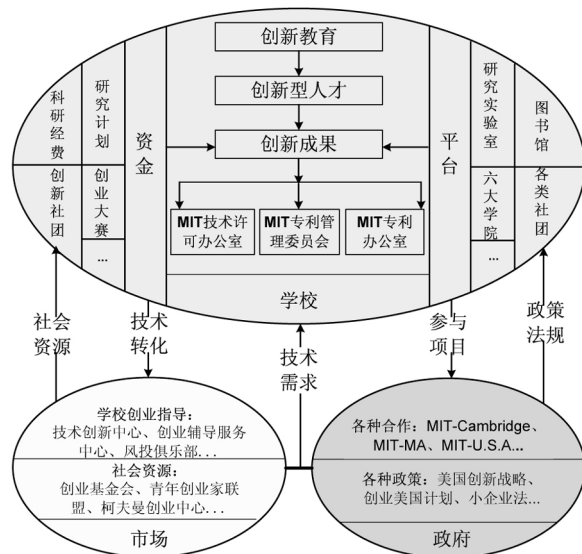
创新教育

创新型人才

创新成果

MIT技术许可办公室

MIT专利管理委员会

MIT专利办公室

科研经费

研究计划

创新社团

创业大赛

...

资金

平台

研究实验室

图书馆

六大学院

各类社团

...

学校

社会资源

技术转化

技术需求

参与项目

政策法规

学校创业指导：
技术创新中心、创业辅导服务中心、风投俱乐部. . .

社会资源：
创业基金会、青年创业家联盟、柯夫曼创业中心. . .

市场

各种合作：MIT-Cambridge、MIT-MA、MIT-U.S.A...

各种政策：美国创新战略、创业美国计划、小企业法...

政府